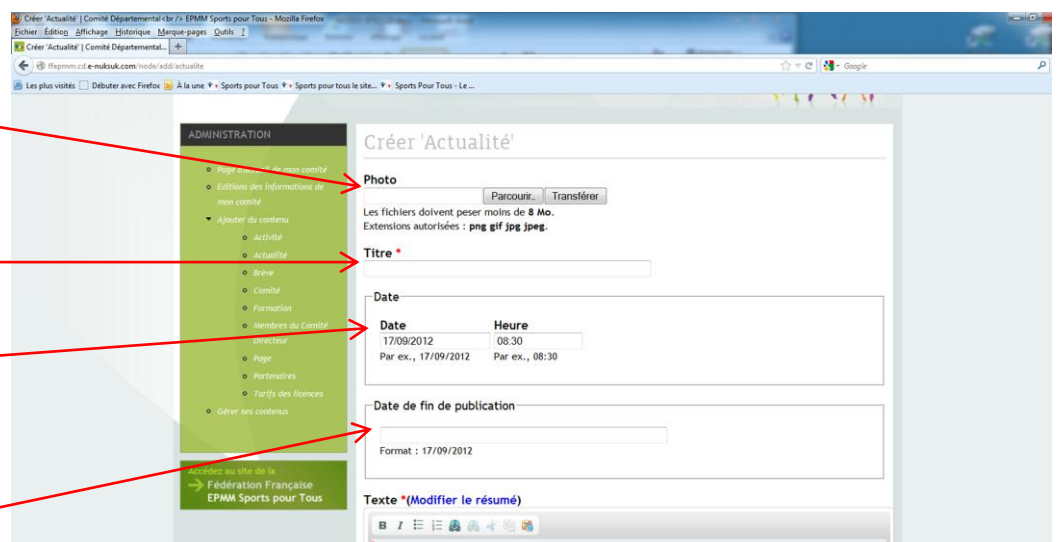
Créer 'Actualité' | Comité Départemental<br /> EPMM Sports pour Tous - Mozilla Firefox
Fichier Édition Affichage Historique Marque-pages Outils ?
Créer 'Actualité' | Comité Départemental... +
ffepmm.cd.e-nuksuk.com/node/add/actualite
Google
Les plus visités Débuter avec Firefox À la une Sports pour Tous Sports pour tous le site... Sports Pour Tous - Le ...

ADMINISTRATION
Page d'accueil de mon comité
Editions des informations de mon comité
Ajouter du contenu
Activité
Actualité
Brève
Comité
Formation
Membres du Comité Directeur
Page
Partenaires
Tarifs des licences
Gérer ses contenus

Accédez au site de la
Fédération Française EPMM Sports pour Tous

Créer 'Actualité'

Photo
Parcourir... Transférer
Les fichiers doivent peser moins de 8 Mo.
Extensions autorisées : png gif jpg jpeg.

Titre *

Date
Date
17/09/2012
Par ex., 17/09/2012
Heure
08:30
Par ex., 08:30

Date de fin de publication
Format : 17/09/2012

Texte *(Modifier le résumé)
B I